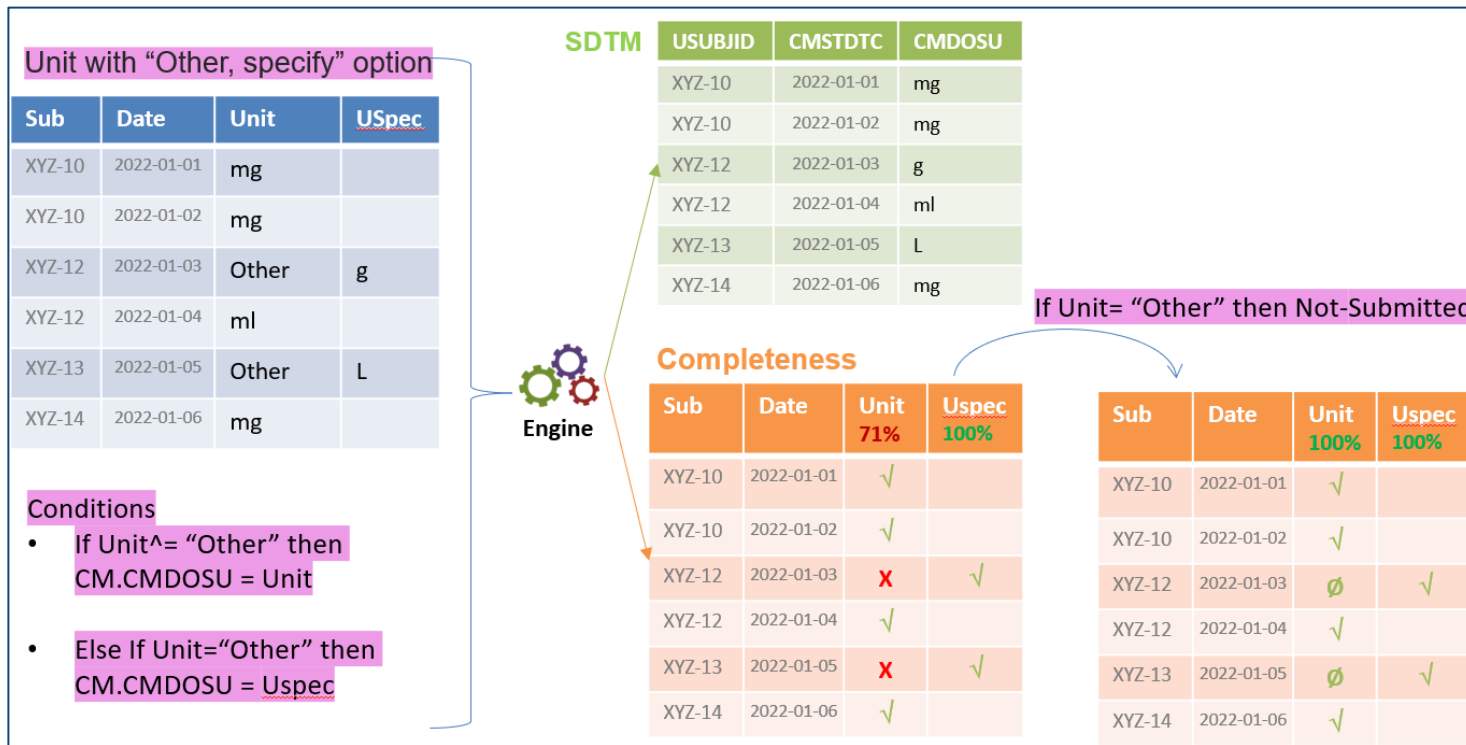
Unit with “Other, specify” option

| Sub | Date | Unit | USpec |
|---|---|---|---|
| XYZ-10 | 2022-01-01 | mg | |
| XYZ-10 | 2022-01-02 | mg | |
| XYZ-12 | 2022-01-03 | Other | g |
| XYZ-12 | 2022-01-04 | ml | |
| XYZ-13 | 2022-01-05 | Other | L |
| XYZ-14 | 2022-01-06 | mg | |

Conditions
• If Unit^= “Other” then CM.CMDOSU = Unit
• Else If Unit=“Other” then CM.CMDOSU = Uspec

Engine

SDTM

| USUBJID | CMSTDTC | CMDOSU |
|---|---|---|
| XYZ-10 | 2022-01-01 | mg |
| XYZ-10 | 2022-01-02 | mg |
| XYZ-12 | 2022-01-03 | g |
| XYZ-12 | 2022-01-04 | ml |
| XYZ-13 | 2022-01-05 | L |
| XYZ-14 | 2022-01-06 | mg |

Completeness

| Sub | Date | Unit 71% | Uspec 100% |
|---|---|---|---|
| XYZ-10 | 2022-01-01 | √ | |
| XYZ-10 | 2022-01-02 | √ | |
| XYZ-12 | 2022-01-03 | X | √ |
| XYZ-12 | 2022-01-04 | √ | |
| XYZ-13 | 2022-01-05 | X | √ |
| XYZ-14 | 2022-01-06 | √ | |

If Unit= “Other” then Not-Submitted

| Sub | Date | Unit 100% | Uspec 100% |
|---|---|---|---|
| XYZ-10 | 2022-01-01 | √ | |
| XYZ-10 | 2022-01-02 | √ | |
| XYZ-12 | 2022-01-03 | Ø | √ |
| XYZ-12 | 2022-01-04 | √ | |
| XYZ-13 | 2022-01-05 | Ø | √ |
| XYZ-14 | 2022-01-06 | √ | |